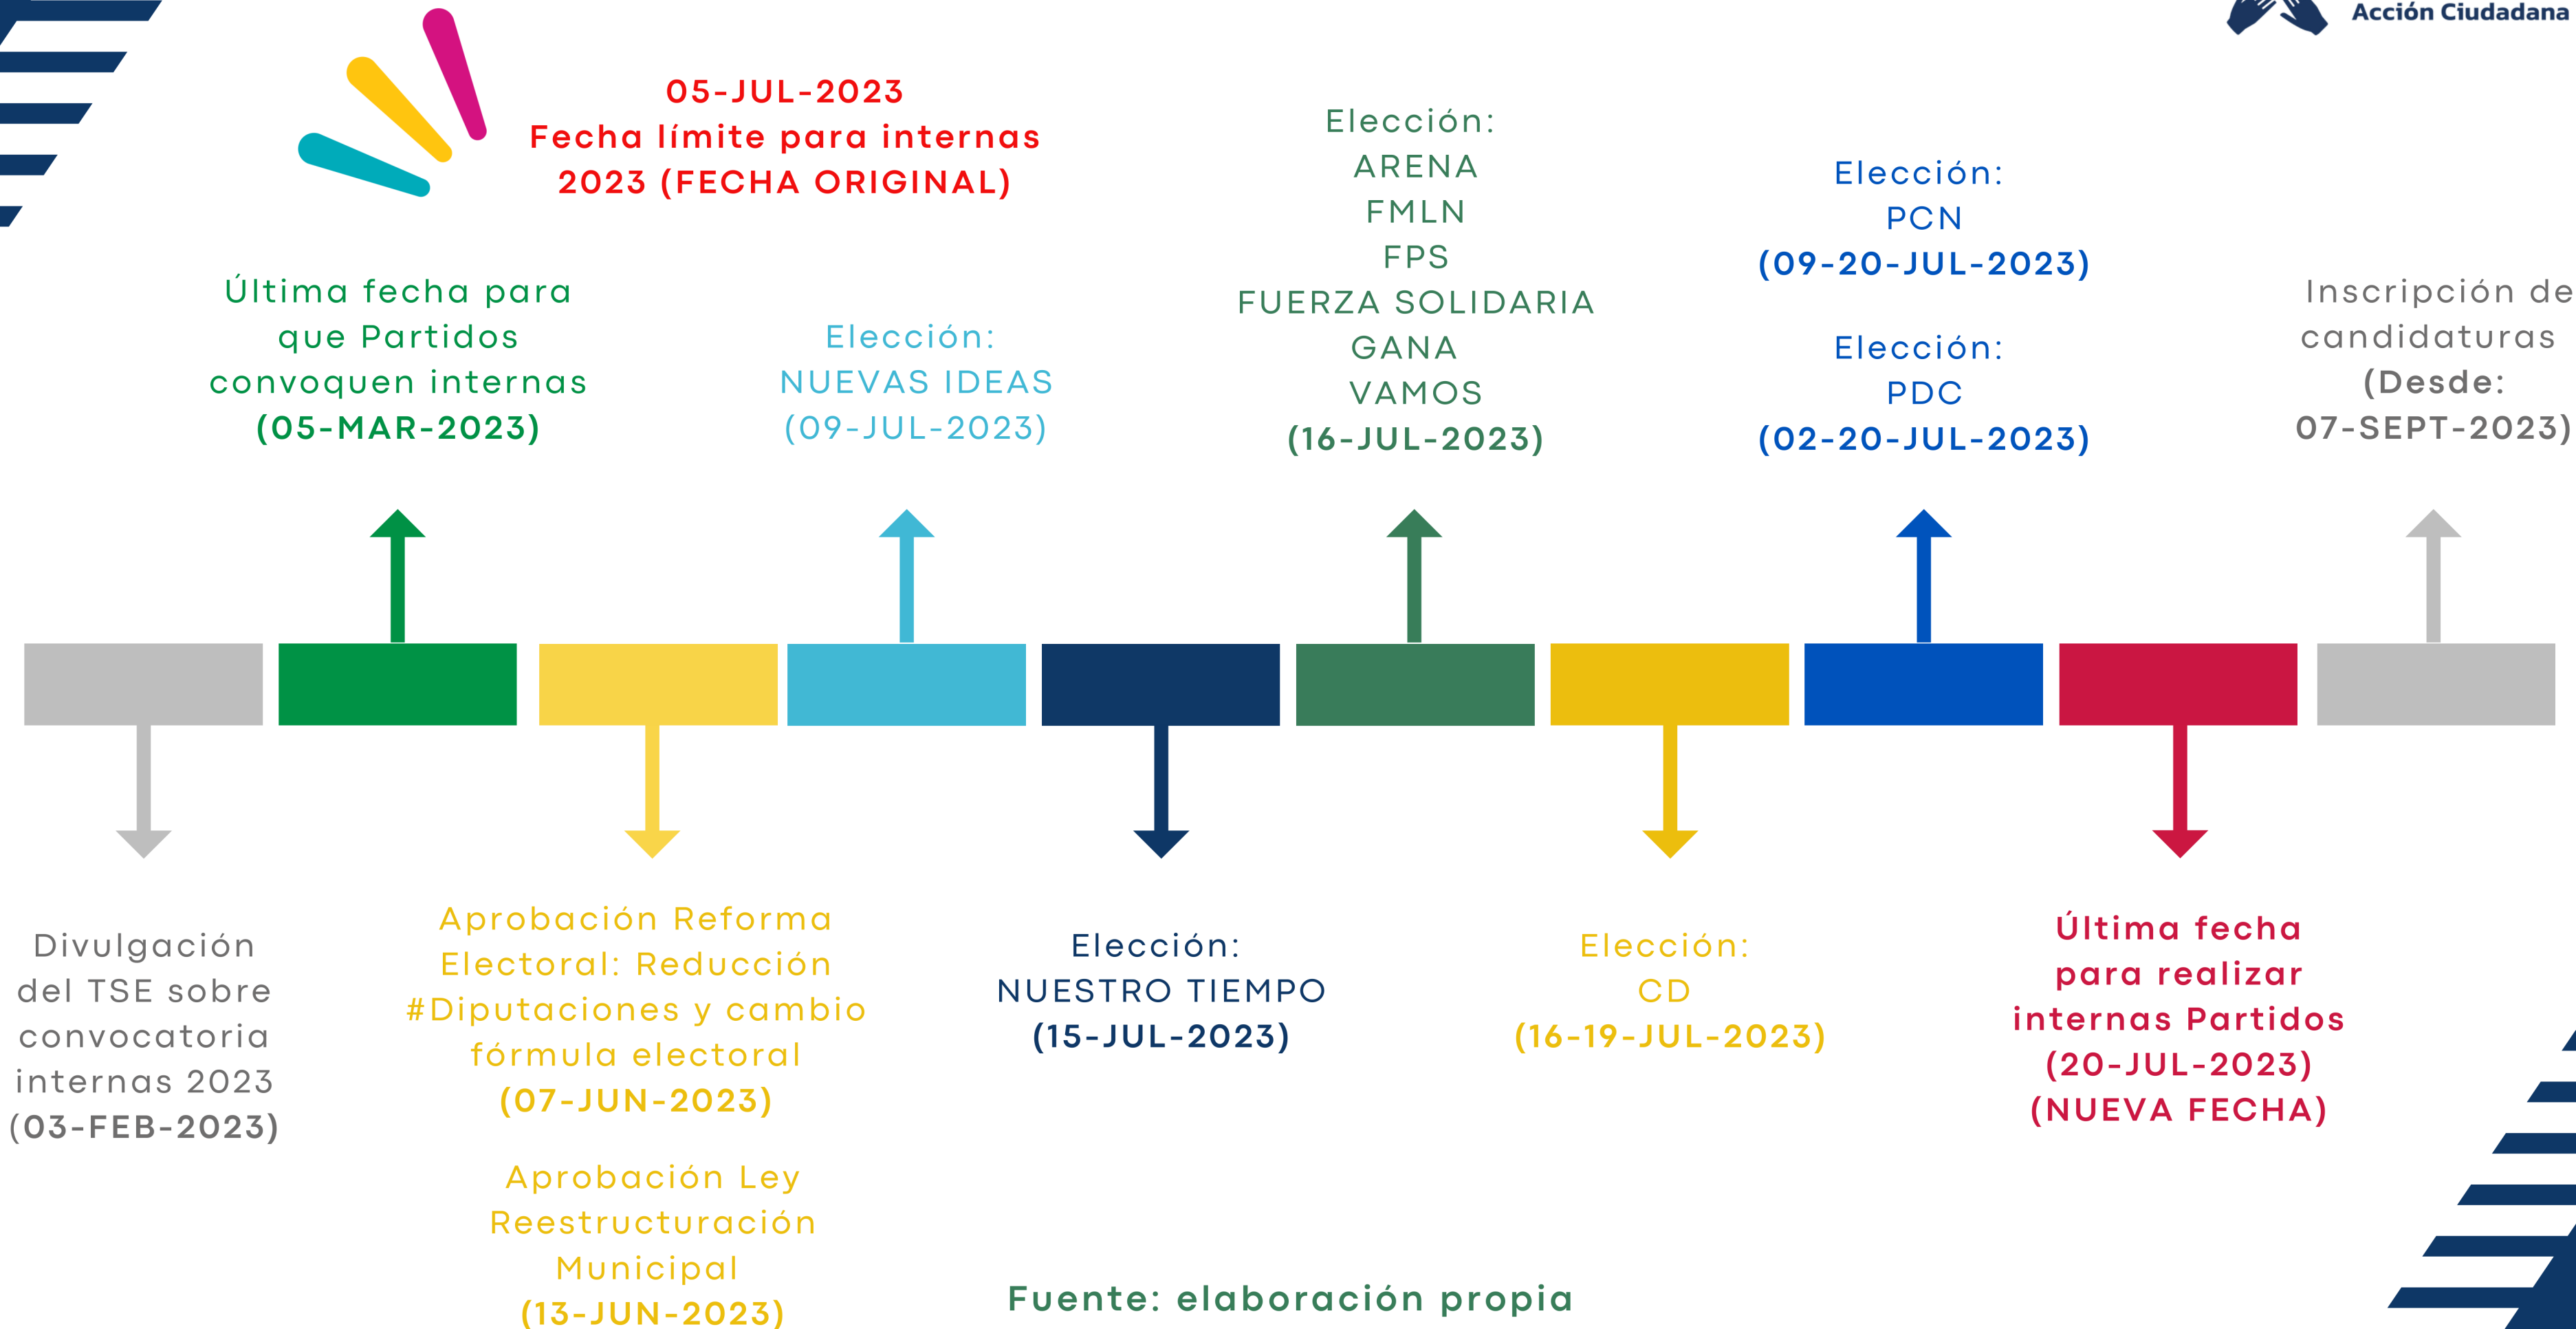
Acción Ciudadana

05-JUL-2023
Fecha límite para internas 2023 (FECHA ORIGINAL)

Última fecha para que Partidos convoquen internas
(05-MAR-2023)

Elección:
NUEVAS IDEAS
(09-JUL-2023)

Elección:
ARENA
FMLN
FPS
FUERZA SOLIDARIA
GANA
VAMOS
(16-JUL-2023)

Elección:
PCN
(09-20-JUL-2023)

Elección:
PDC
(02-20-JUL-2023)

Inscripción de candidaturas
(Desde: 07-SEPT-2023)

Divulgación del TSE sobre convocatoria internas 2023
(03-FEB-2023)

Aprobación Reforma Electoral: Reducción #Diputaciones y cambio fórmula electoral
(07-JUN-2023)

Aprobación Ley Reestructuración Municipal
(13-JUN-2023)

Elección:
NUESTRO TIEMPO
(15-JUL-2023)

Elección:
CD
(16-19-JUL-2023)

Última fecha para realizar internas Partidos
(20-JUL-2023)
(NUEVA FECHA)

Fuente: elaboración propia